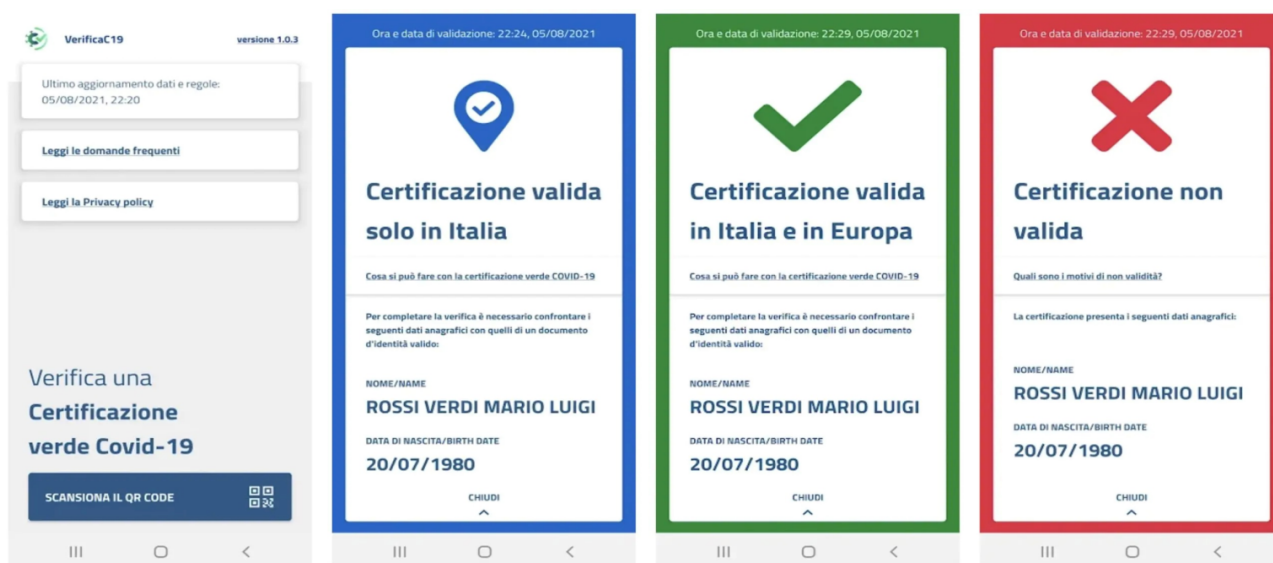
VerificaC19

versione 1.0.3

Ultimo aggiornamento dati e regole: 05/08/2021, 22:20

Leggi le domande frequenti

Leggi la Privacy policy

Verifica una Certificazione verde Covid-19

SCANSIONA IL QR CODE

Ora e data di validazione: 22:24, 05/08/2021

Certificazione valida solo in Italia

Cosa si può fare con la certificazione verde COVID-19

Per completare la verifica è necessario confrontare i seguenti dati anagrafici con quelli di un documento d'identità valido:

NOME/NAME
ROSSI VERDI MARIO LUIGI

DATA DI NASCITA/BIRTH DATE
20/07/1980

CHIUDI

Ora e data di validazione: 22:29, 05/08/2021

Certificazione valida in Italia e in Europa

Cosa si può fare con la certificazione verde COVID-19

Per completare la verifica è necessario confrontare i seguenti dati anagrafici con quelli di un documento d'identità valido:

NOME/NAME
ROSSI VERDI MARIO LUIGI

DATA DI NASCITA/BIRTH DATE
20/07/1980

CHIUDI

Ora e data di validazione: 22:29, 05/08/2021

Certificazione non valida

Quali sono i motivi di non validità?

La certificazione presenta i seguenti dati anagrafici:

NOME/NAME
ROSSI VERDI MARIO LUIGI

DATA DI NASCITA/BIRTH DATE
20/07/1980

CHIUDI